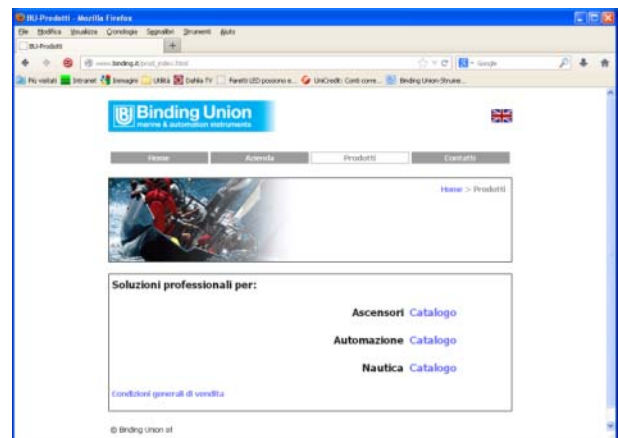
BU-Prodotti - Mozilla Firefox

File Modifica Visualizza Cronologia Segnalibri Strumenti Aiuto

BU-Prodotti

www.binding.it/prod_index.html

Google

Più visitati Intranet Immagini Utilità Dahlia TV Faretti LED possono e... UniCredit: Conti corre... Binding Union Strume...

Binding Union
marine & automation instruments

Home Azienda Prodotti Contatti

Home > Prodotti

Soluzioni professionali per:

Ascensori Catalogo

Automazione Catalogo

Nautica Catalogo

Condizioni generali di vendita

© Binding Union srl